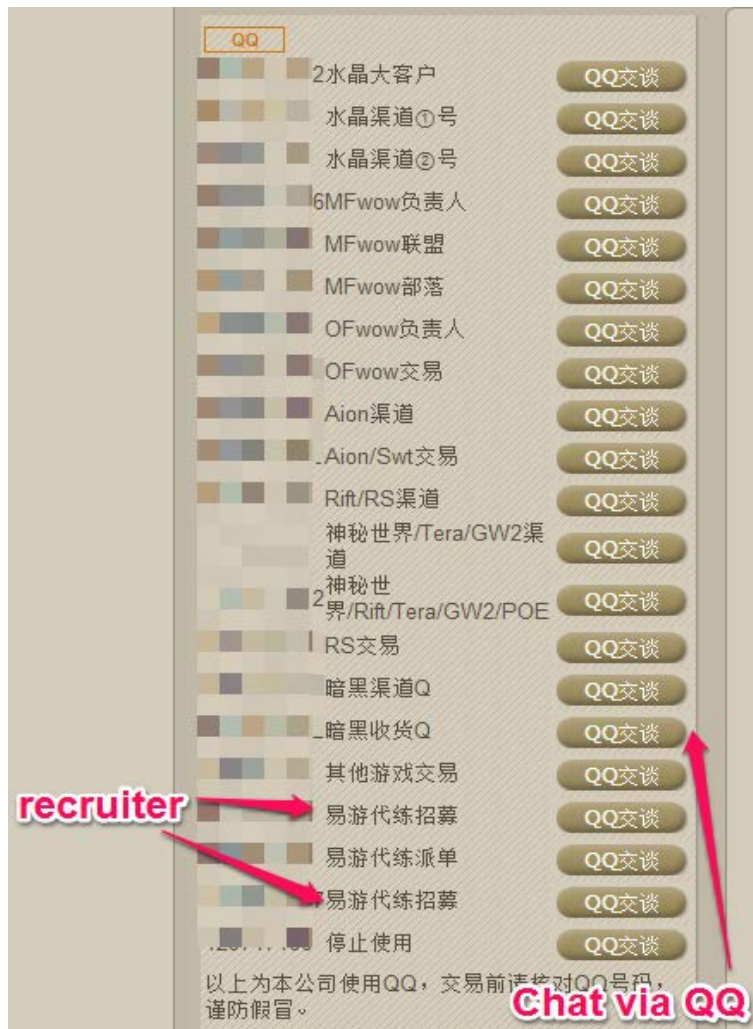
QQ

2水晶大客户 QQ交谈

水晶渠道①号 QQ交谈

水晶渠道②号 QQ交谈

6MFwow负责人 QQ交谈

MFwow联盟 QQ交谈

MFwow部落 QQ交谈

OFwow负责人 QQ交谈

OFwow交易 QQ交谈

Aion渠道 QQ交谈

_Aion/Swt交易 QQ交谈

Rift/RS渠道 QQ交谈

神秘世界/Tera/GW2渠道 QQ交谈

2神秘世界/Rift/Tera/GW2/POE QQ交谈

RS交易 QQ交谈

暗黑渠道Q QQ交谈

_暗黑收货Q QQ交谈

其他游戏交易 QQ交谈

易游代练招募 QQ交谈

易游代练派单 QQ交谈

易游代练招募 QQ交谈

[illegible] 停止使用 QQ交谈

以上为本公司使用QQ，交易前请核对QQ号码，谨防假冒。

recruiter

Chat via QQ